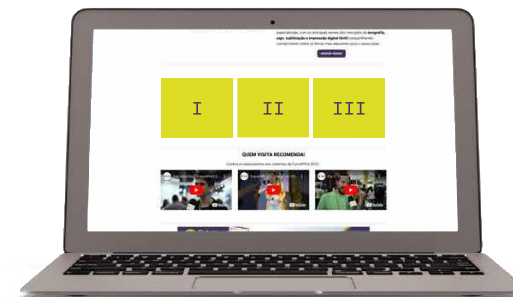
especializadas, com os principais nomes dos mercados de serigrafia, sign, sublimação e impressão digital têxtil compartilhando conhecimento sobre as técnicas mais requeridas para o nosso setor.

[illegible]

I

II

III

QUEM VISITA RECOMENDA!

Confira os depoimentos dos visitantes da FuturePrint 2023:

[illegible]

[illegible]

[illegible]

YouTube

YouTube

YouTube